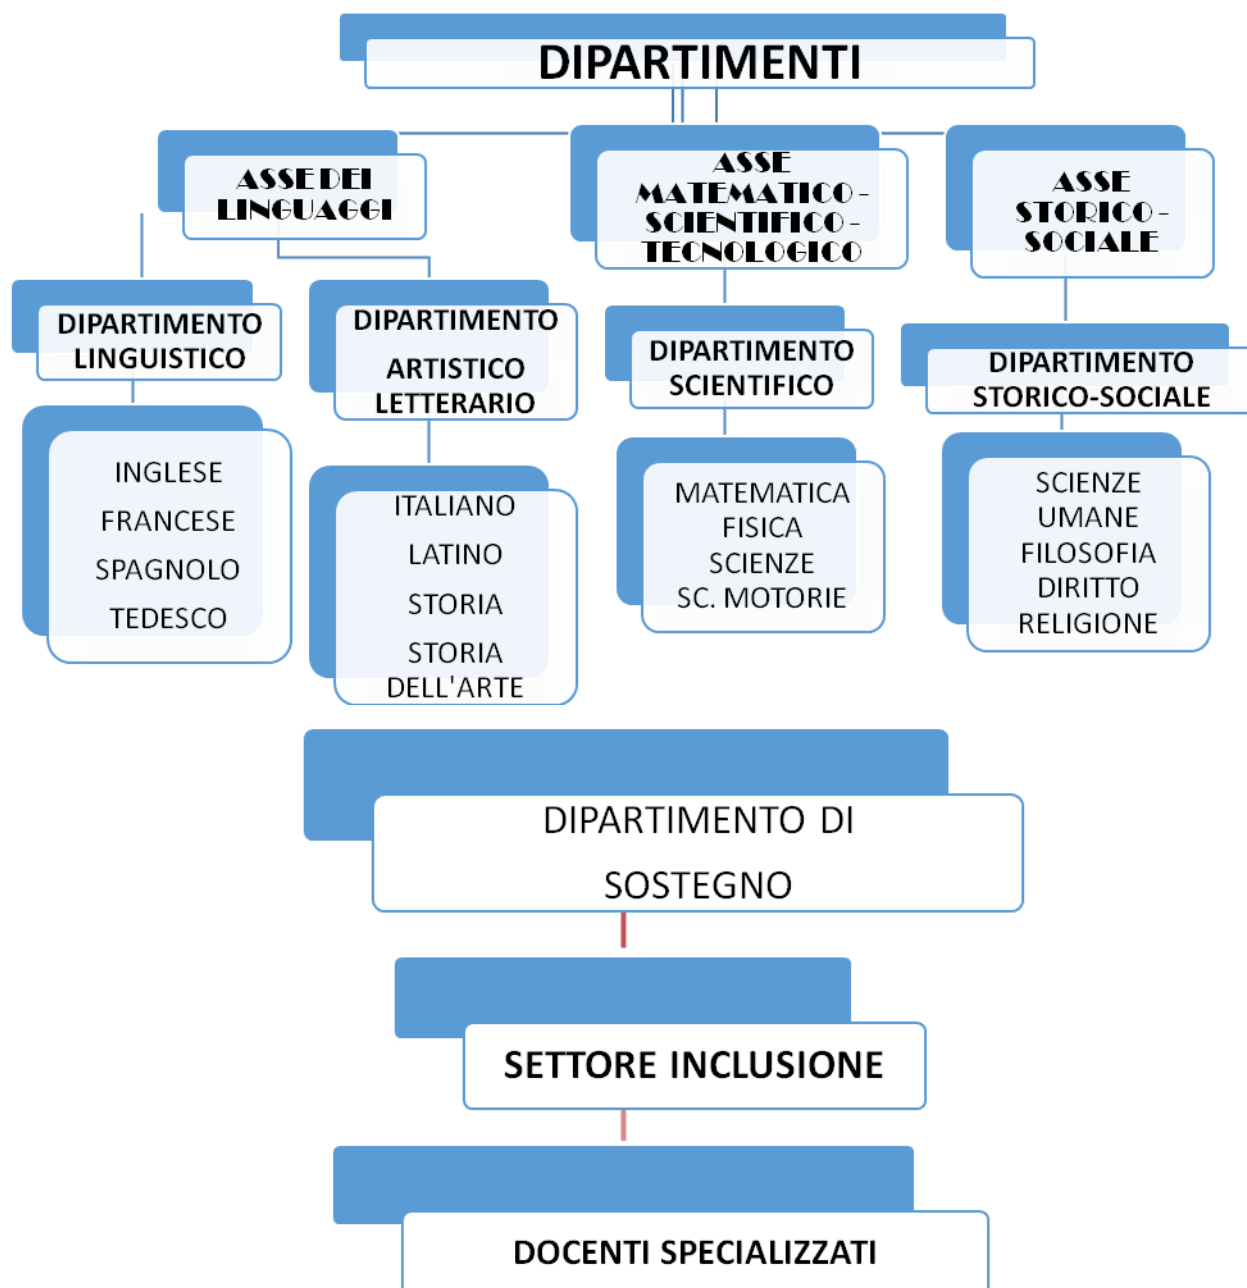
DIPARTIMENTI

ASSE DEI LINGUAGGI

ASSE MATEMATICO - SCIENTIFICO - TECNOLOGICO

ASSE STORICO - SOCIALE

DIPARTIMENTO LINGUISTICO

DIPARTIMENTO ARTISTICO LETTERARIO

DIPARTIMENTO SCIENTIFICO

DIPARTIMENTO STORICO-SOCIALE

INGLESE
FRANCESE
SPAGNOLO
TEDESCO

ITALIANO
LATINO
STORIA
STORIA DELL'ARTE

MATEMATICA
FISICA
SCIENZE
SC. MOTORIE

SCIENZE UMANE
FILOSOFIA
DIRITTO
RELIGIONE

DIPARTIMENTO DI SOSTEGNO

SETTORE INCLUSIONE

DOCENTI SPECIALIZZATI